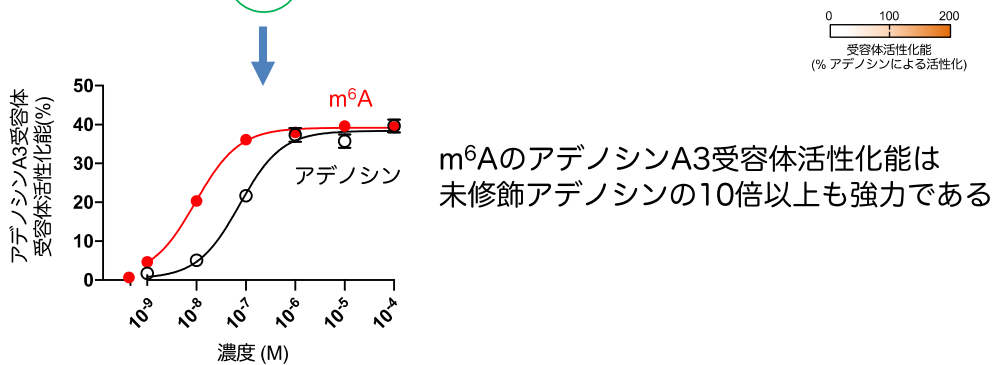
0 100 200
受容体活性化能
(% アデノシンによる活性化)

アデノシンA3受容体
受容体活性化能(%)

50
40
30
20
10
0

m$^6$A
アデノシン

$10^{-9}$ $10^{-8}$ $10^{-7}$ $10^{-6}$ $10^{-5}$ $10^{-4}$
濃度 (M)

m$^6$AのアデノシンA3受容体活性化能は
未修飾アデノシンの10倍以上も強力である